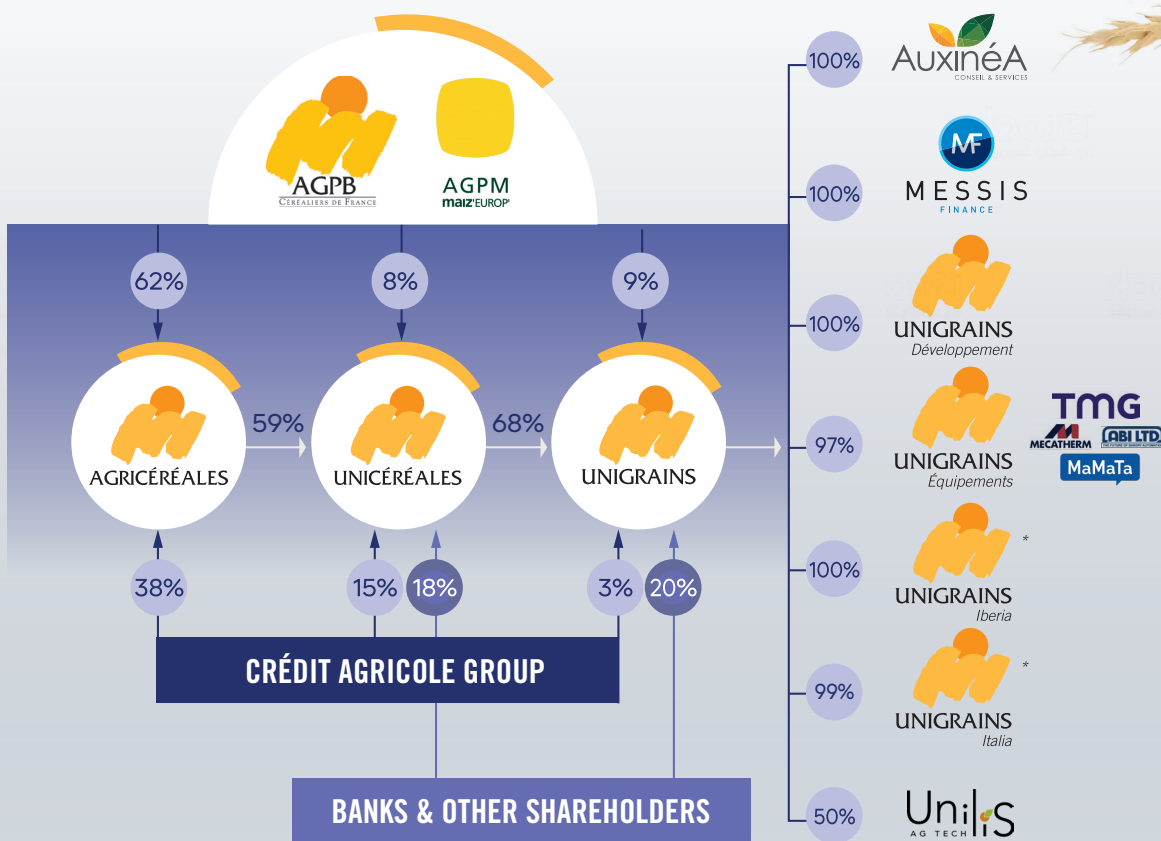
AGPB
CÉRÉALIERS DE FRANCE

AGPM
maiz'EUROP'

62%

8%

9%

AGRICÉRÉALES

59%

UNICÉRÉALES

68%

UNIGRAINS

38%

15%

18%

3%

20%

CRÉDIT AGRICOLE GROUP

BANKS & OTHER SHAREHOLDERS

100%
AuxinéA
CONSEIL & SERVICES

100%
MF
MESSIS
FINANCE

100%
UNIGRAINS
Développement

97%
UNIGRAINS
Équipements

TMG
MECATHERM
ABI LTD.
MaMaTa

100%
UNIGRAINS
Iberia
*

99%
UNIGRAINS
Italia
*

50%
Unilis
AG TECH